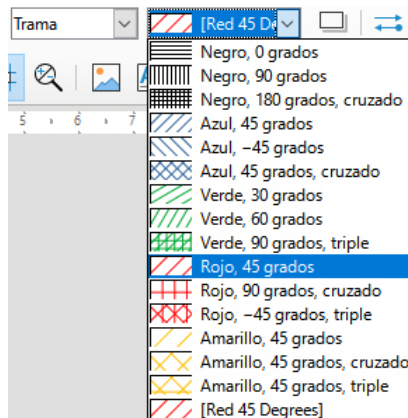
Trama

[Red 45 De

5 6 7

Negro, 0 grados
Negro, 90 grados
Negro, 180 grados, cruzado
Azul, 45 grados
Azul, −45 grados
Azul, 45 grados, cruzado
Verde, 30 grados
Verde, 60 grados
Verde, 90 grados, triple
Rojo, 45 grados
Rojo, 90 grados, cruzado
Rojo, −45 grados, triple
Amarillo, 45 grados
Amarillo, 45 grados, cruzado
Amarillo, 45 grados, triple
[Red 45 Degrees]